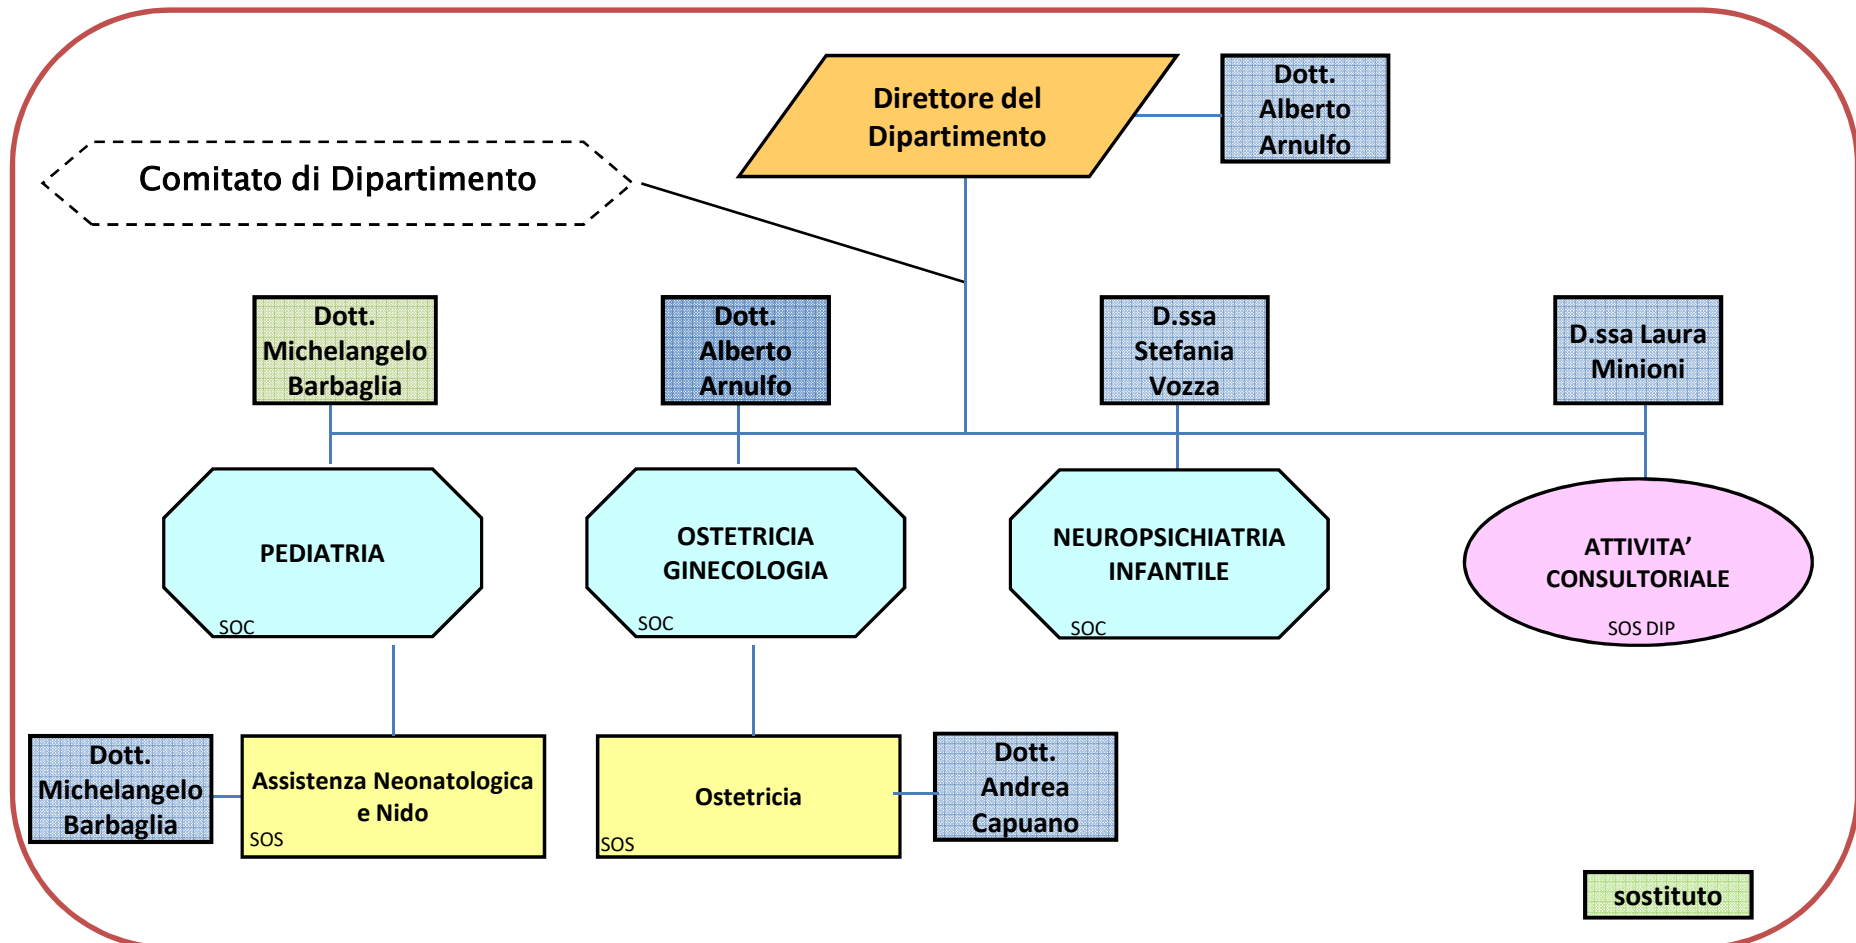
Direttore del Dipartimento

Dott. Alberto Arnulfo

Comitato di Dipartimento

Dott. Michelangelo Barbaglia

Dott. Alberto Arnulfo

D.ssa Stefania Vozza

D.ssa Laura Minioni

PEDIATRIA
SOC

OSTETRICIA GINECOLOGIA
SOC

NEUROPSICHIATRIA INFANTILE
SOC

ATTIVITA' CONSULTORIALE
SOS DIP

Dott. Michelangelo Barbaglia

Assistenza Neonatologica e Nido
SOS

Ostetricia
SOS

Dott. Andrea Capuano

sostituto